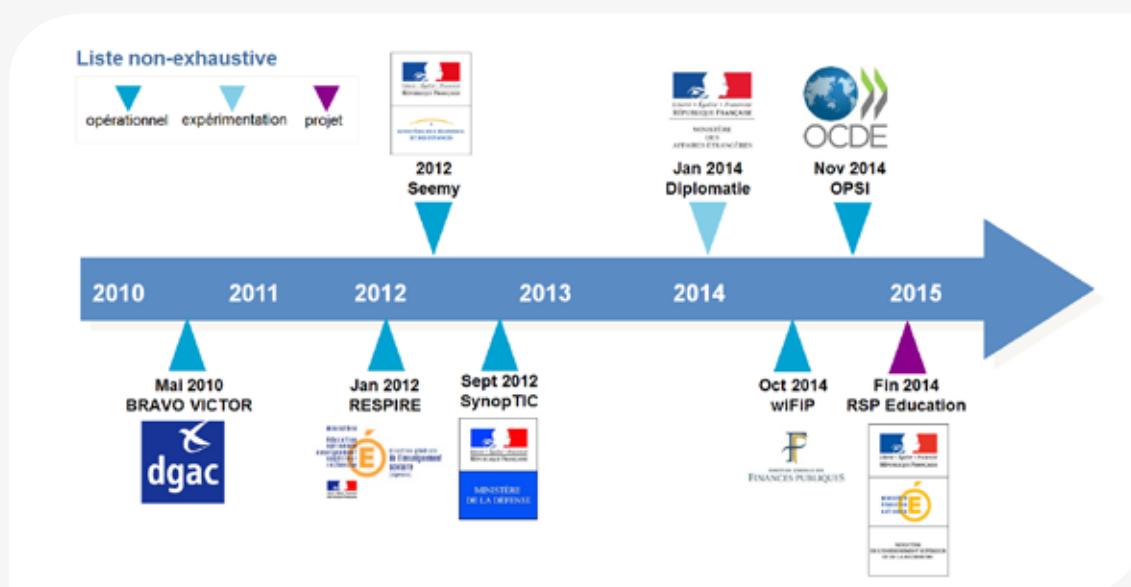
Liste non-exhaustive

opérationnel expérimentation projet

2012
Seemy

Jan 2014
Diplomatie

RÉPUBLIQUE FRANÇAISE
MINISTÈRE DES AFFAIRES ÉTRANGÈRES

OCDE

Nov 2014
OPSI

2010 2011 2012 2013 2014 2015

Mai 2010
BRAVO VICTOR

dgac

Jan 2012
RESPIRE

Sept 2012
SynopTIC

MINISTÈRE DE LA DÉFENSE

Oct 2014
wiFiP

FINANCES PUBLIQUES

Fin 2014
RSP Education